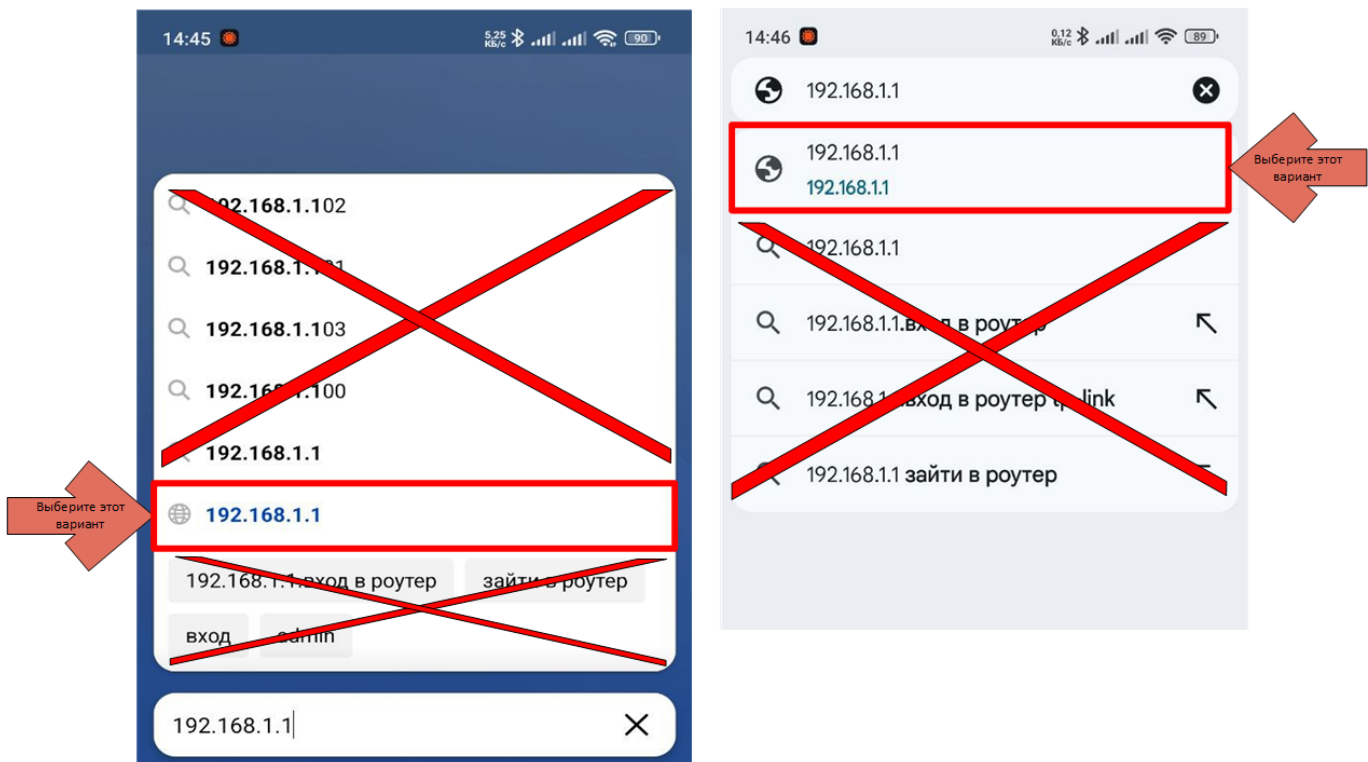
14:45 5,25 КБ/с 90

192.168.1.102

192.168.1.1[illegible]1

192.168.1.103

192.16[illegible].1.100

192.168.1.1

Выберите этот вариант

192.168.1.1

192.168.1.1.вход в роутер

зайти в роутер

вход

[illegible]min

192.168.1.1

14:46 0,12 КБ/с 89

192.168.1.1

192.168.1.1
192.168.1.1

Выберите этот вариант

192.168.1.1

192.168.1.1.вход в роутер

192.168.1.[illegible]вход в роутер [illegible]link

192.168.1.1 зайти в роутер